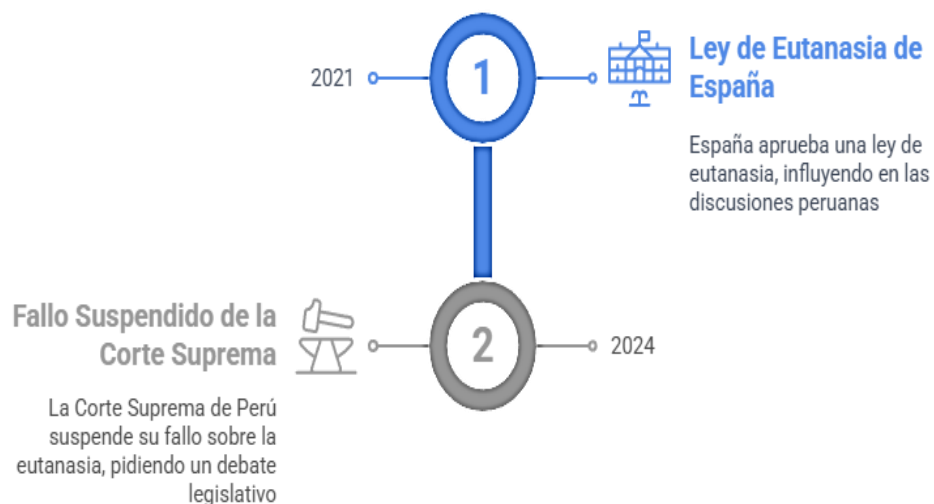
2021

1

Ley de Eutanasia de España

España aprueba una ley de eutanasia, influyendo en las discusiones peruanas

Fallo Suspendido de la Corte Suprema

2

2024

La Corte Suprema de Perú suspende su fallo sobre la eutanasia, pidiendo un debate legislativo